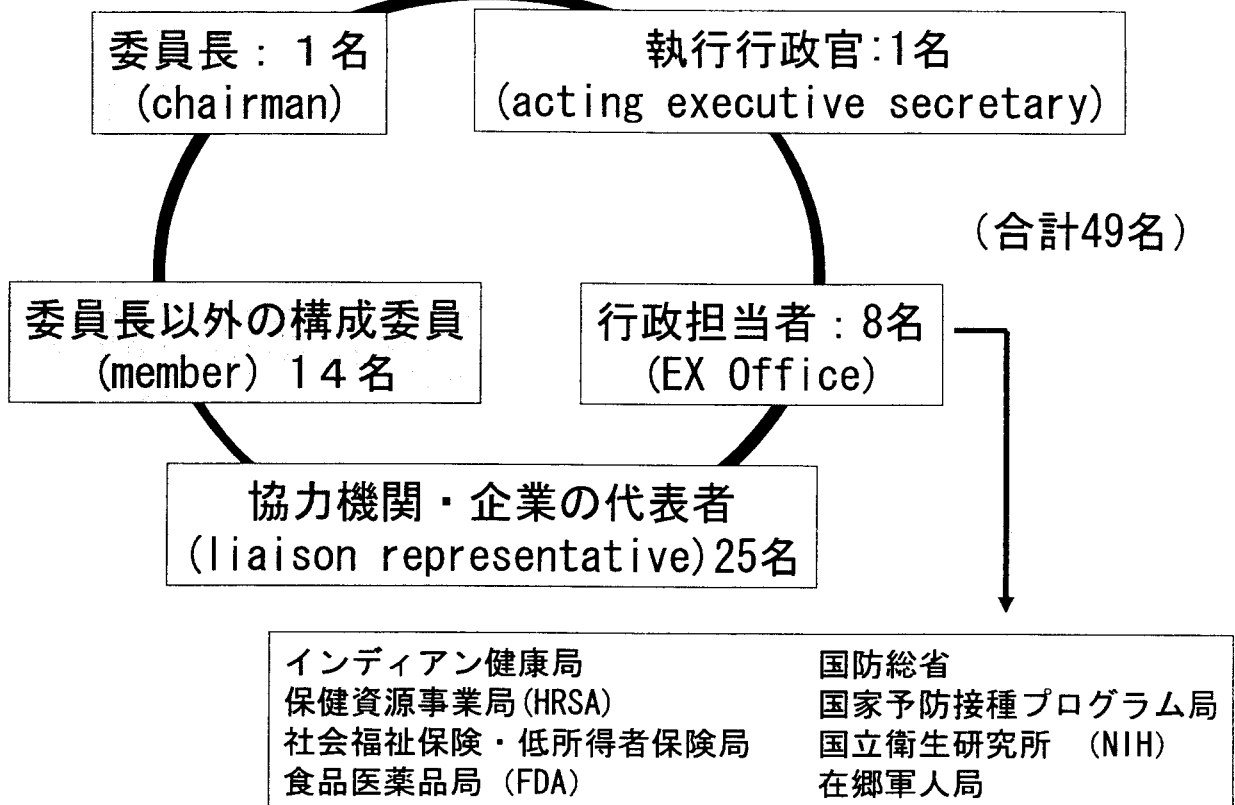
委員長：１名
(chairman)

執行行政官:1名
(acting executive secretary)

（合計49名）

委員長以外の構成委員
(member) １４名

行政担当者：8名
(EX Office)

協力機関・企業の代表者
(liaison representative)25名

インディアン健康局
保健資源事業局(HRSA)
社会福祉保険・低所得者保険局
食品医薬品局 (FDA)

国防総省
国家予防接種プログラム局
国立衛生研究所 (NIH)
在郷軍人局